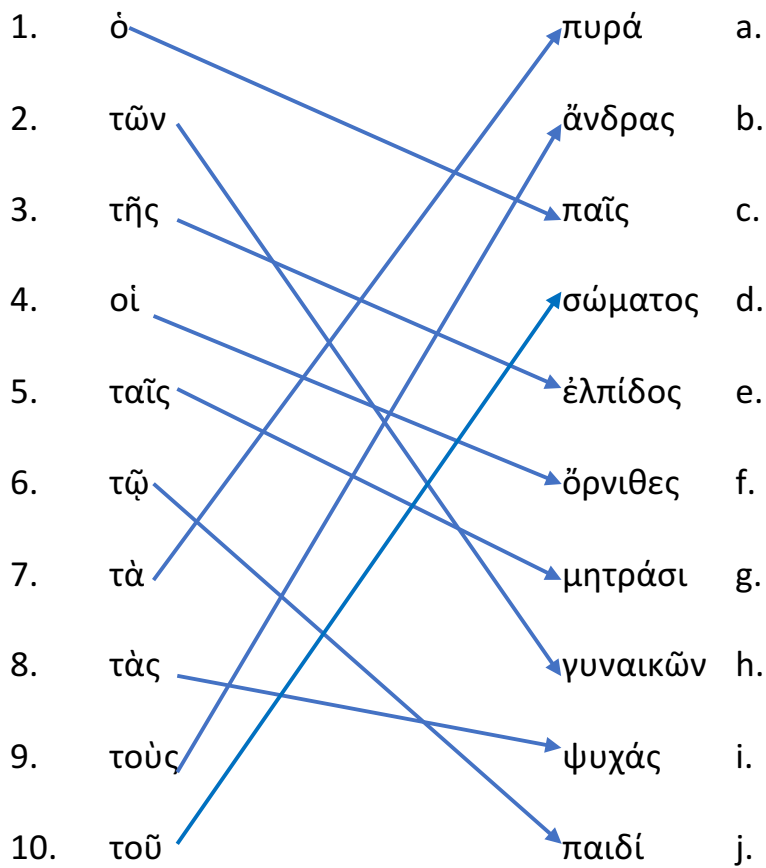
| | | | |
|---|---|---|---|
| 1. | ὁ | πυρά | a. |
| 2. | τῶν | ἄνδρας | b. |
| 3. | τῆς | παῖς | c. |
| 4. | οἱ | σώματος | d. |
| 5. | ταῖς | ἐλπίδος | e. |
| 6. | τῷ | ὄρνιθες | f. |
| 7. | τὰ | μητράσι | g. |
| 8. | τὰς | γυναικῶν | h. |
| 9. | τοὺς | ψυχάς | i. |
| 10. | τοῦ | παιδί | j. |